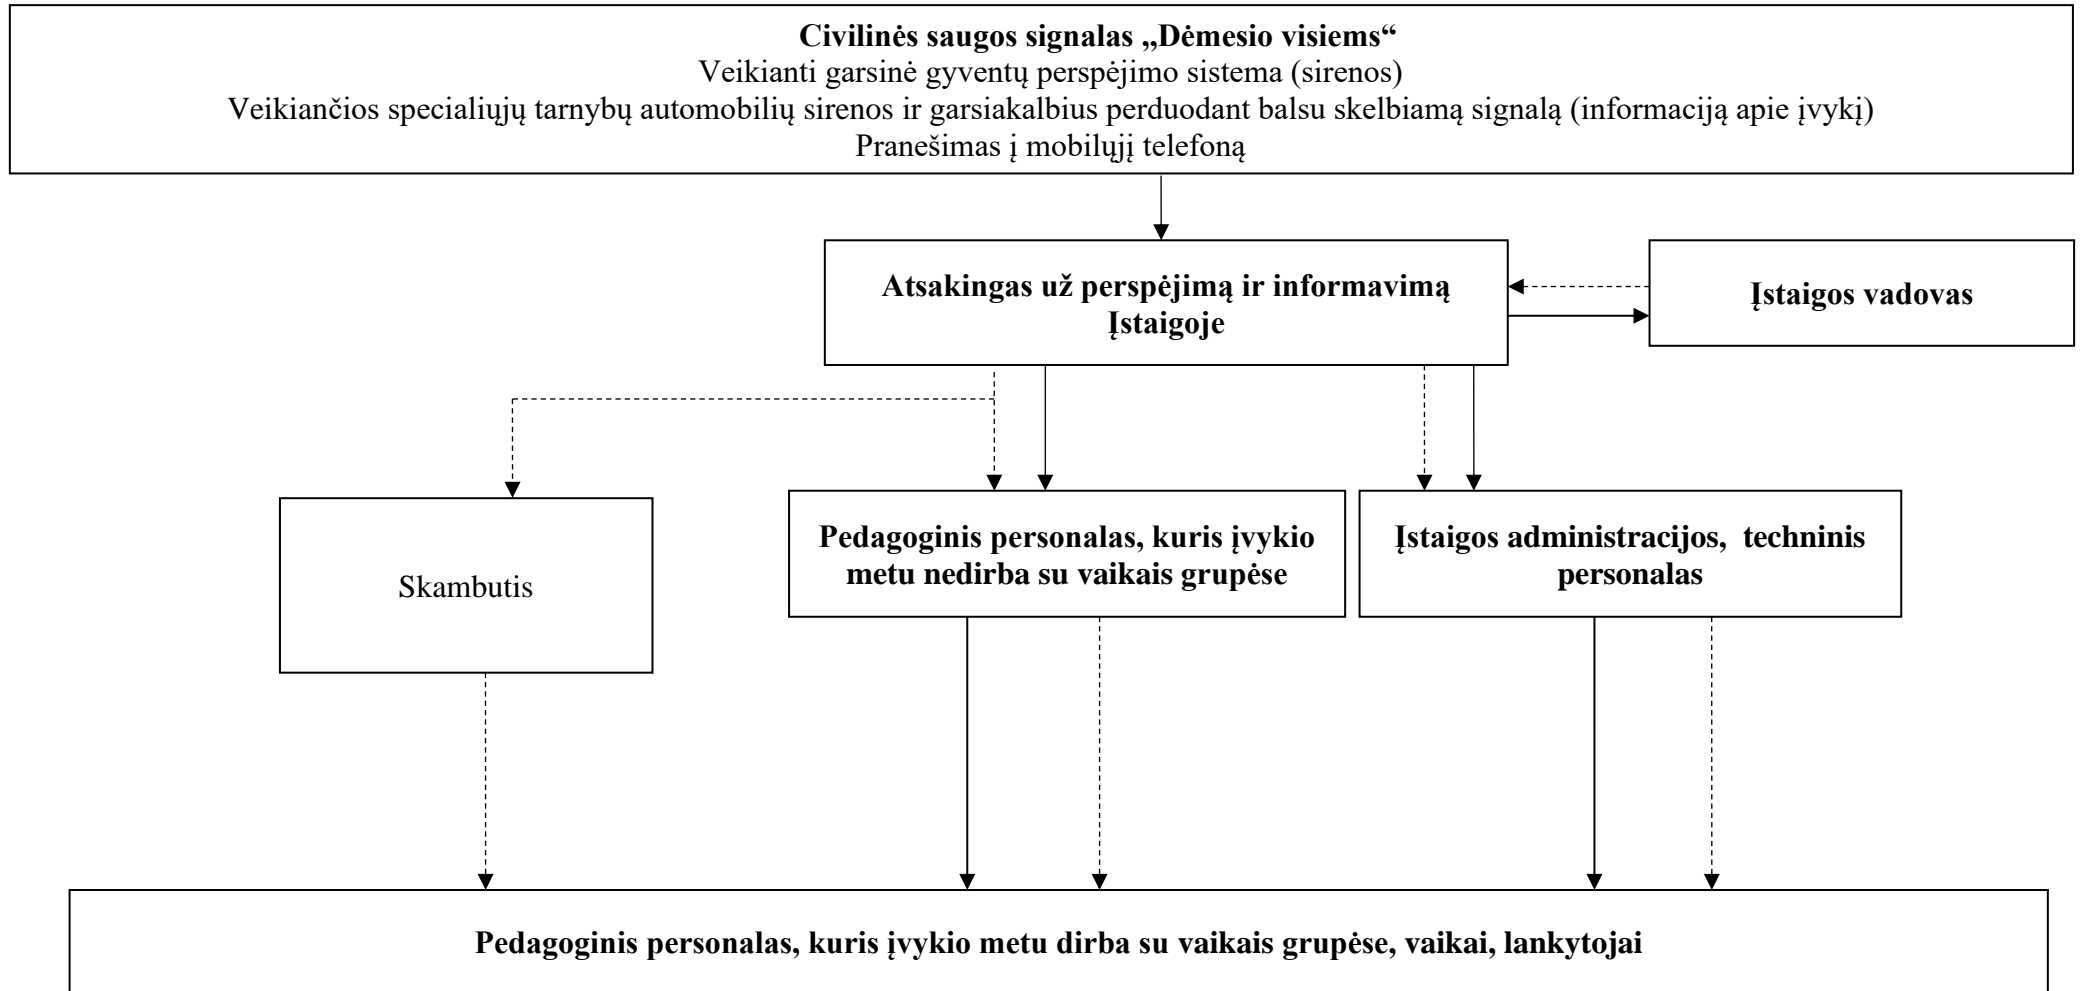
**Civilinės saugos signalas „Dėmesio visiems“**
Veikianti garsinė gyventų perspėjimo sistema (sirenos)
Veikiančios specialiųjų tarnybų automobilių sirenos ir garsiakalbius perduodant balsu skelbiamą signalą (informaciją apie įvykį)
Pranešimas į mobilųjį telefoną

**Atsakingas už perspėjimą ir informavimą Įstaigoje**

**Įstaigos vadovas**

Skambutis

**Pedagoginis personalas, kuris įvykio metu nedirba su vaikais grupėse**

**Įstaigos administracijos, techninis personalas**

**Pedagoginis personalas, kuris įvykio metu dirba su vaikais grupėse, vaikai, lankytojai**